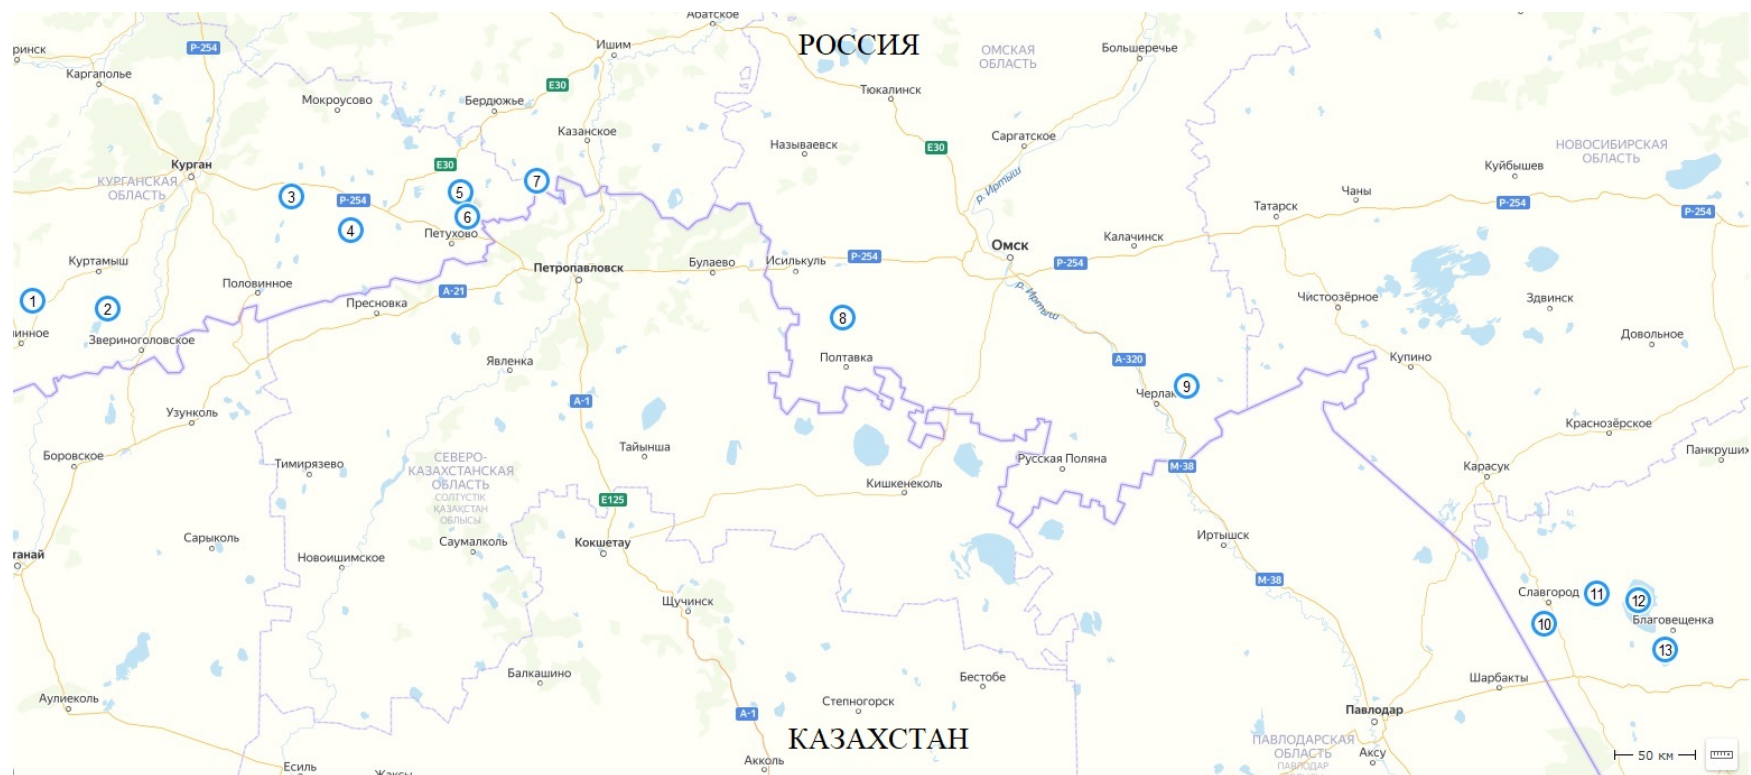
Абатское
ринск
Р-254
Ишим
РОССИЯ
ОМСКАЯ ОБЛАСТЬ
Большеречье
Каргаполье
Мокроусово
Бердюжье
E30
Тюкалинск
Казанское
Называевск
Саргатское
E30
НОВОСИБИРСКАЯ ОБЛАСТЬ
Курган
E30
р. Иртыш
Куйбышев
КУРГАНСКАЯ ОБЛАСТЬ
3
Р-254
5
7
Чаны
Татарск
Р-254
Р-254
6
4
Петухово
Омск
Калачинск
Куртамыш
Петропавловск
Булаево
Исилькуль
Р-254
Р-254
1
2
Половинное
А-21
Пресновка
р. Иртыш
Чистоозёрное
Здвинск
инное
Звериноголовское
8
Довольное
Полтавка
Явленка
А-320
Купино
9
Черлак
Узунколь
А-1
Краснозёрское
Тайынша
Боровское
Тимирязево
СЕВЕРО-КАЗАХСТАНСКАЯ ОБЛАСТЬ
СОЛТҮСТІК ҚАЗАҚСТАН ОБЛЫСЫ
Русская Поляна
М-38
Карасук
Панкруших
Кишкенеколь
E125
Сарыколь
Саумалколь
Кокшетау
Иртышск
ганай
Новоишимское
М-38
Щучинск
Славгород
11
12
10
Благовещенка
13
Балкашино
Бестобе
Шарбакты
Аулиеколь
Степногорск
Павлодар
А-1
КАЗАХСТАН
ПАВЛОДАРСКАЯ ОБЛАСТЬ
Аксу
ПАВЛОДАР
50 км
Есиль
Акколь
Жаксы